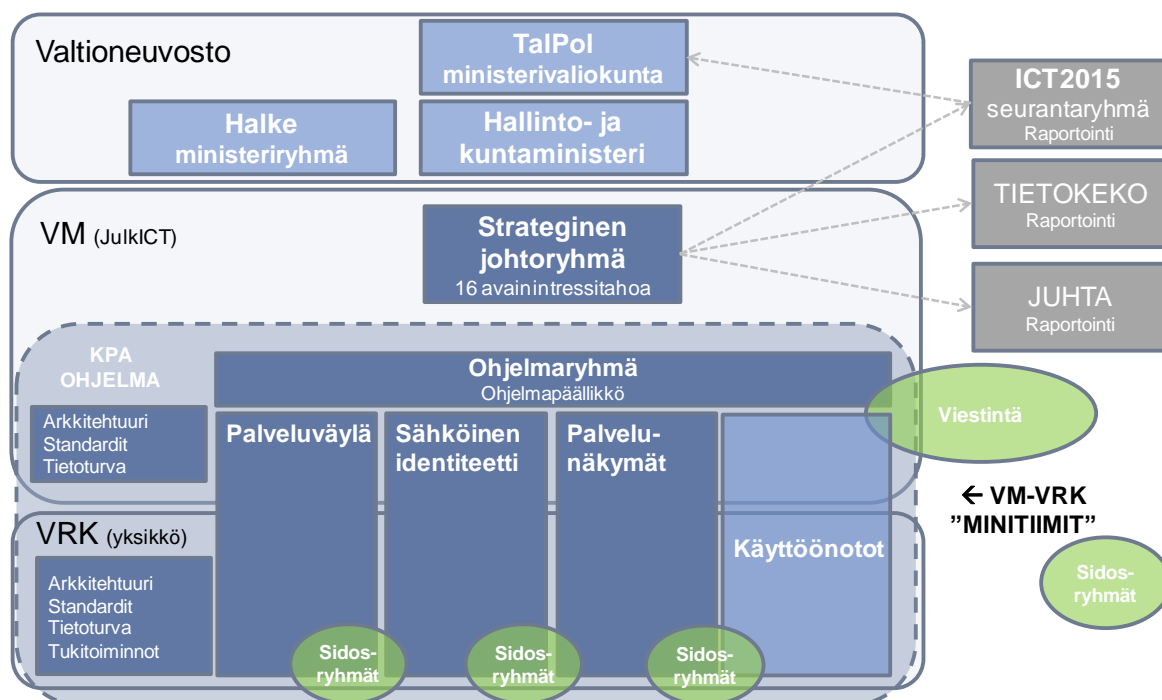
Valtioneuvosto

TalPol ministerivaliokunta

Halke ministeriryhmä

Hallinto- ja kuntaministeri

ICT2015 seurantaryhmä Raportointi

TIETOKEKO Raportointi

JUHTA Raportointi

VM (JulkICT)

Strateginen johtoryhmä
16 avainintressitahoa

KPA OHJELMA

Arkkitehtuuri
Standardit
Tietoturva

Ohjelmaryhmä
Ohjelmapäällikkö

Viestintä

Palveluväylä

Sähköinen identiteetti

Palvelunäkymät

Käyttöönotot

← VM-VRK ”MINITIIMIT”

Sidosryhmät

VRK (yksikkö)

Arkkitehtuuri
Standardit
Tietoturva
Tukitoiminnot

Sidosryhmät

Sidosryhmät

Sidosryhmät